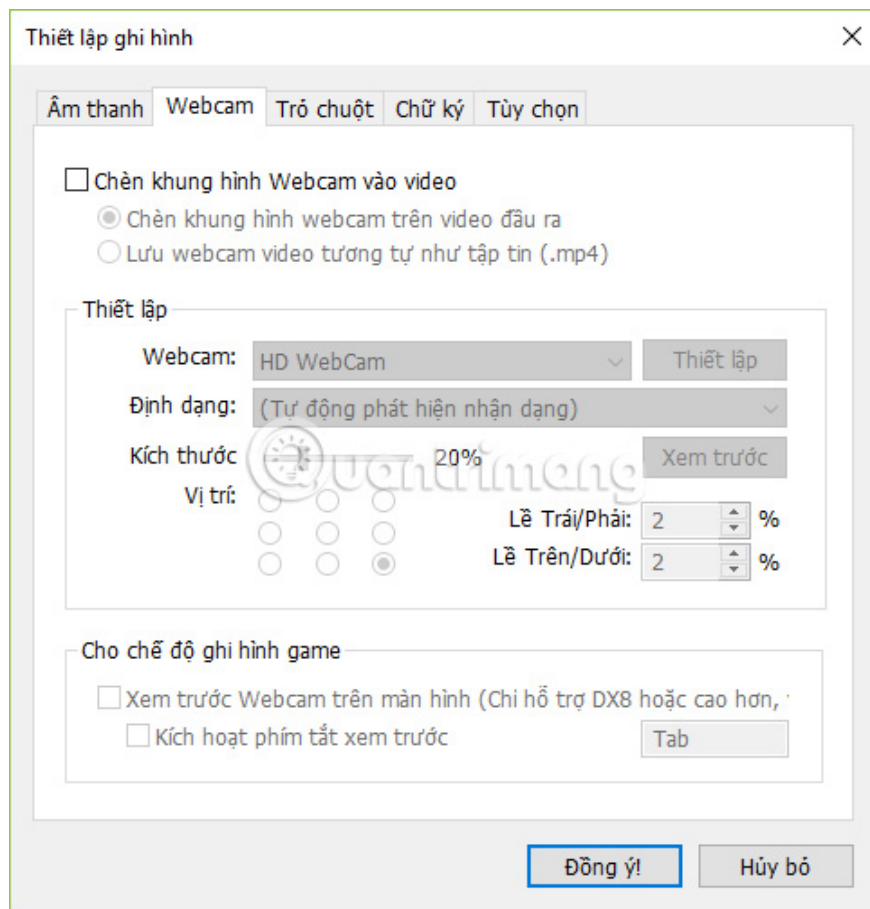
Thiết lập ghi hình

Âm thanh | Webcam | Trỏ chuột | Chữ ký | Tùy chọn

Chèn khung hình Webcam vào video

Chèn khung hình webcam trên video đầu ra

Lưu webcam video tương tự như tập tin (.mp4)

Thiết lập

Webcam: HD WebCam

Thiết lập

Định dạng: (Tự động phát hiện nhận dạng)

Kích thước 20%

Xem trước

Vị trí:

Lề Trái/Phải: 2 %

Lề Trên/Dưới: 2 %

Cho chế độ ghi hình game

Xem trước Webcam trên màn hình (Chỉ hỗ trợ DX8 hoặc cao hơn, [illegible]

Kích hoạt phím tắt xem trước

Tab

Đồng ý!

Hủy bỏ